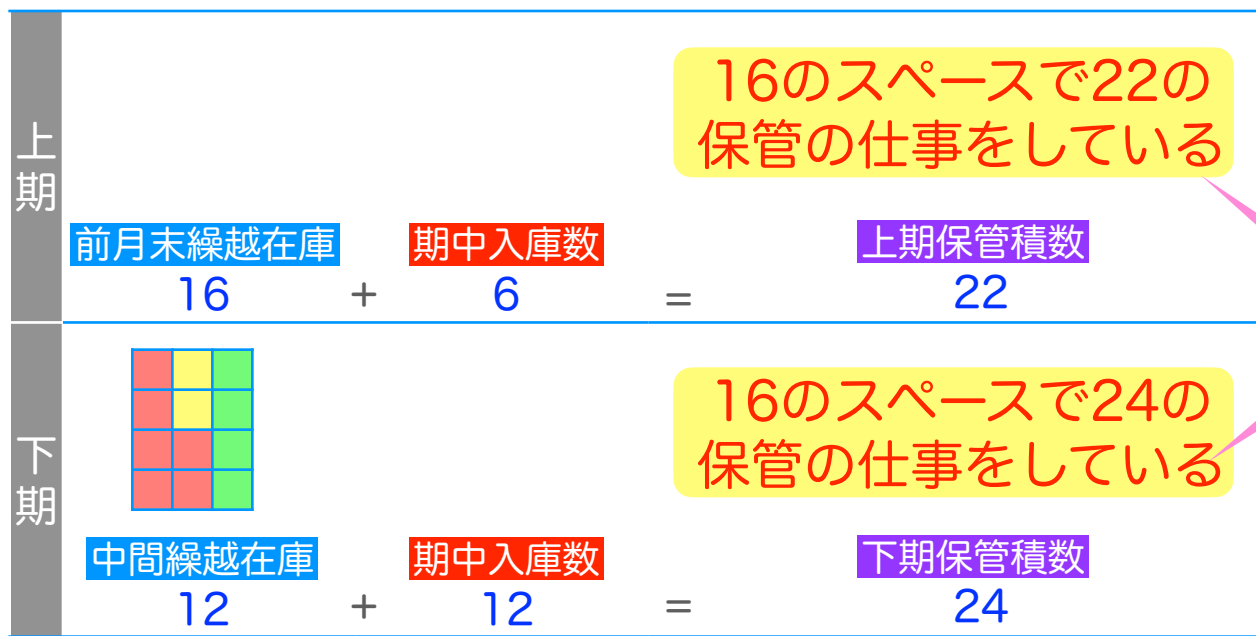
上期

16のスペースで22の保管の仕事をしている

| 前月末繰越在庫 | | 期中入庫数 | | 上期保管積数 |
|---|---|---|---|---|
| 16 | + | 6 | = | 22 |

下期

16のスペースで24の保管の仕事をしている

| 中間繰越在庫 | | 期中入庫数 | | 下期保管積数 |
|---|---|---|---|---|
| 12 | + | 12 | = | 24 |